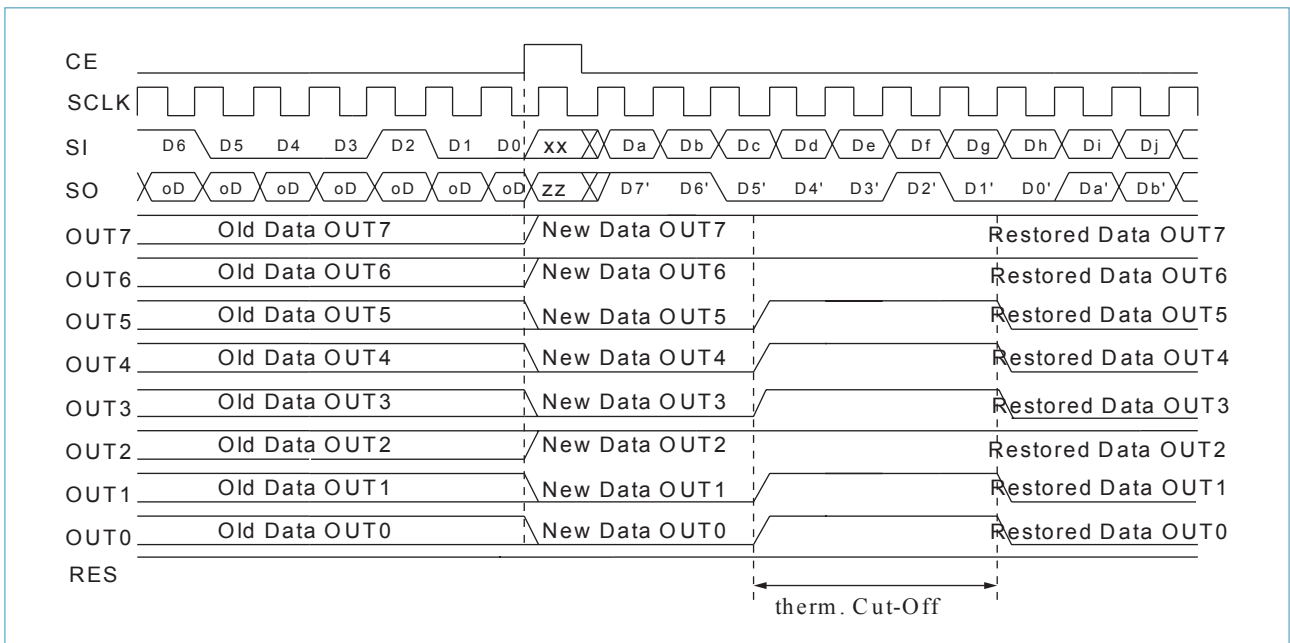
CE
SCLK
SI D6 D5 D4 D3 D2 D1 D0 xx Da Db Dc Dd De Df Dg Dh Di Dj
SO oD oD oD oD oD oD oD zz D7' D6' D5' D4' D3' D2' D1' D0' Da' Db'
OUT7 Old Data OUT7 New Data OUT7 Restored Data OUT7
OUT6 Old Data OUT6 New Data OUT6 Restored Data OUT6
OUT5 Old Data OUT5 New Data OUT5 Restored Data OUT5
OUT4 Old Data OUT4 New Data OUT4 Restored Data OUT4
OUT3 Old Data OUT3 New Data OUT3 Restored Data OUT3
OUT2 Old Data OUT2 New Data OUT2 Restored Data OUT2
OUT1 Old Data OUT1 New Data OUT1 Restored Data OUT1
OUT0 Old Data OUT0 New Data OUT0 Restored Data OUT0
RES
therm. Cut-Off